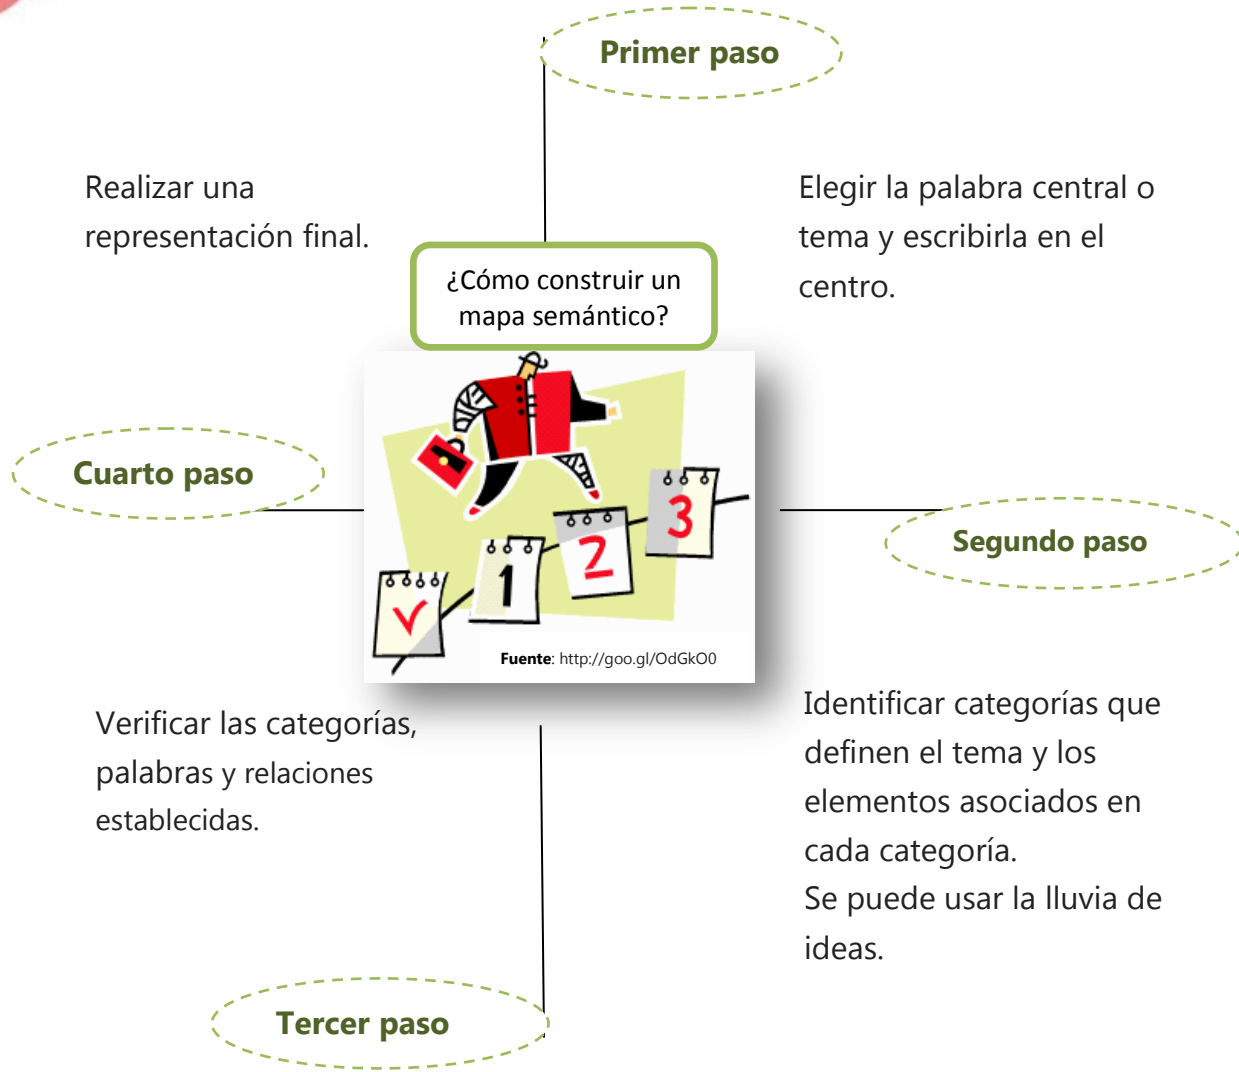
Primer paso

Realizar una representación final.

Elegir la palabra central o tema y escribirla en el centro.

¿Cómo construir un mapa semántico?

Cuarto paso

1

2

3

Fuente: http://goo.gl/OdGkO0

Segundo paso

Verificar las categorías, palabras y relaciones establecidas.

Identificar categorías que definen el tema y los elementos asociados en cada categoría.
Se puede usar la lluvia de ideas.

Tercer paso